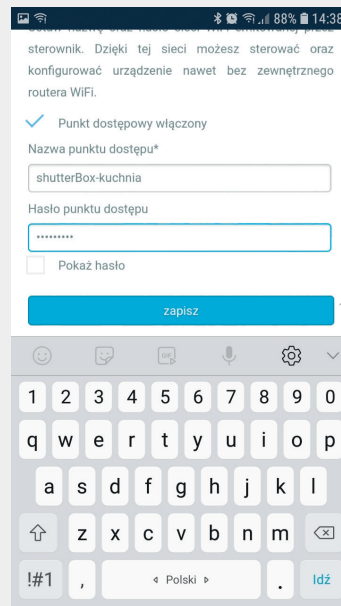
88% 14:38

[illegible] nazwę oraz hasło sieci WiFi emitowanej przez sterownik. Dzięki tej sieci możesz sterować oraz konfigurować urządzenie nawet bez zewnętrznego routera WiFi.

Punkt dostępowy włączony

Nazwa punktu dostępu*

shutterBox-kuchnia

Hasło punktu dostępu

•••••••••

Pokaż hasło

zapisz

GIF

1 2 3 4 5 6 7 8 9 0

q w e r t y u i o p

a s d f g h j k l

z x c v b n m

!#1 , ◂ Polski ▸ . Idź